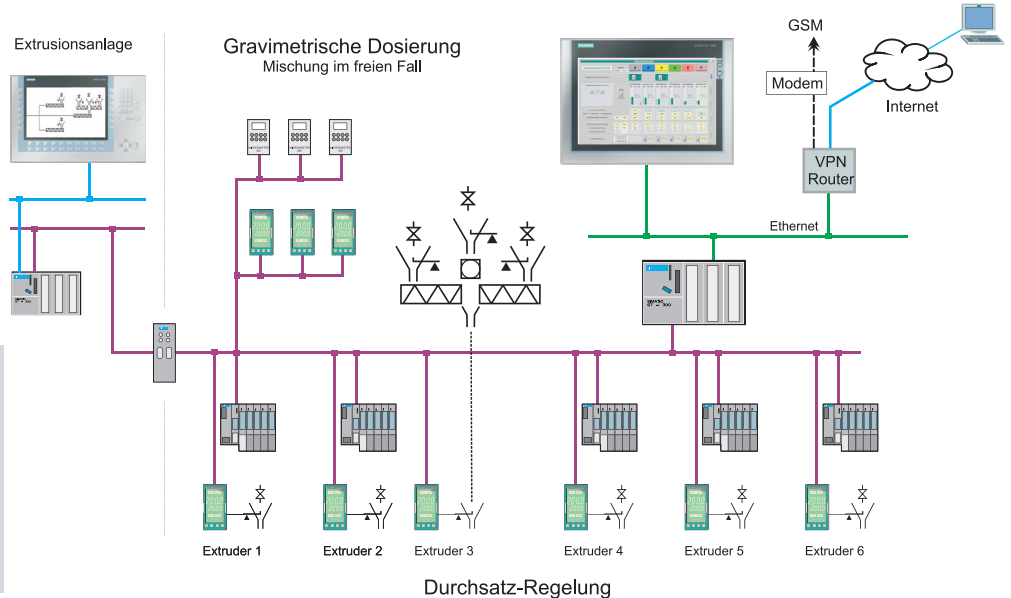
Extrusionsanlage

Gravimetrische Dosierung
Mischung im freien Fall

GSM

Modem

Internet

VPN
Router

Ethernet

Extruder 1

Extruder 2

Extruder 3

Extruder 4

Extruder 5

Extruder 6

Durchsatz-Regelung